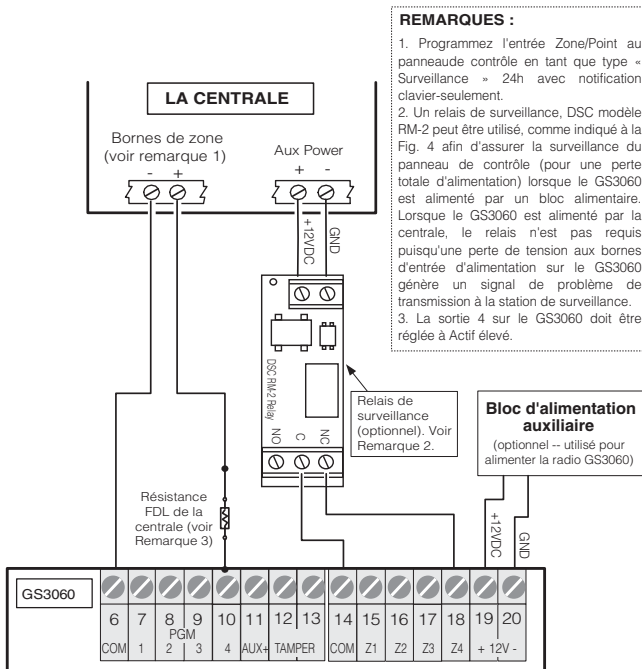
REMARQUES :

1. Programmez l'entrée Zone/Point au panneaude contrôle en tant que type « Surveillance » 24h avec notification clavier-seulement.
2. Un relais de surveillance, DSC modèle RM-2 peut être utilisé, comme indiqué à la Fig. 4 afin d'assurer la surveillance du panneau de contrôle (pour une perte totale d'alimentation) lorsque le GS3060 est alimenté par un bloc alimentaire. Lorsque le GS3060 est alimenté par la centrale, le relais n'est pas requis puisqu'une perte de tension aux bornes d'entrée d'alimentation sur le GS3060 génère un signal de problème de transmission à la station de surveillance.
3. La sortie 4 sur le GS3060 doit être réglée à Actif élevé.

LA CENTRALE

Bornes de zone (voir remarque 1)
- +

Aux Power
+ -

+12VDC
GND

DSC RM-2 Relay

NO C NC

Relais de surveillance (optionnel). Voir Remarque 2.

Bloc d'alimentation auxiliaire
(optionnel -- utilisé pour alimenter la radio GS3060)

+12VDC
GND

Résistance FDL de la centrale (voir Remarque 3)

GS3060

| 6 | 7 | 8 | 9 | 10 | 11 | 12 | 13 | 14 | 15 | 16 | 17 | 18 | 19 | 20 |
|---|---|---|---|---|---|---|---|---|---|---|---|---|---|---|
| COM | 1 | 2 | 3 | 4 | AUX+ | TAMPER | | COM | Z1 | Z2 | Z3 | Z4 | + 12V - | |

PGM